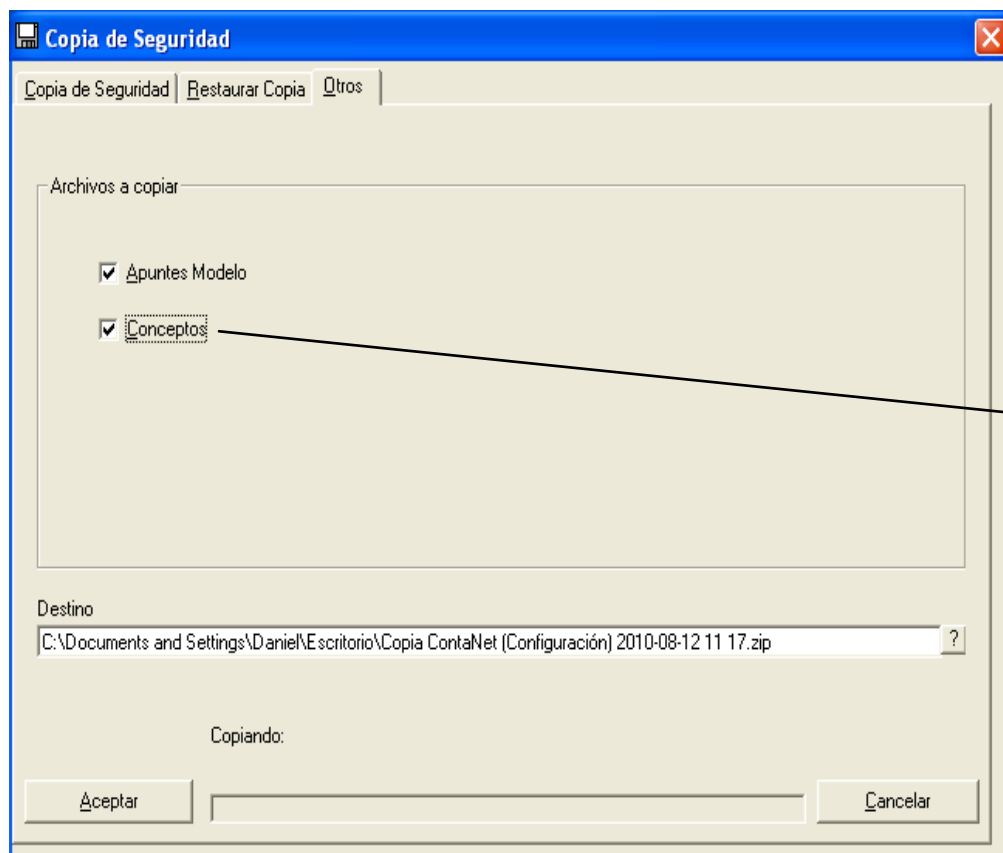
Copia de Seguridad

Copia de Seguridad | Restaurar Copia | Otros

Archivos a copiar

Apuntes Modelo

Conceptos

Destino

C:\Documents and Settings\Daniel\Escritorio\Copia ContaNet (Configuración) 2010-08-12 11 17.zip

?

Copiando:

Aceptar

Cancelar